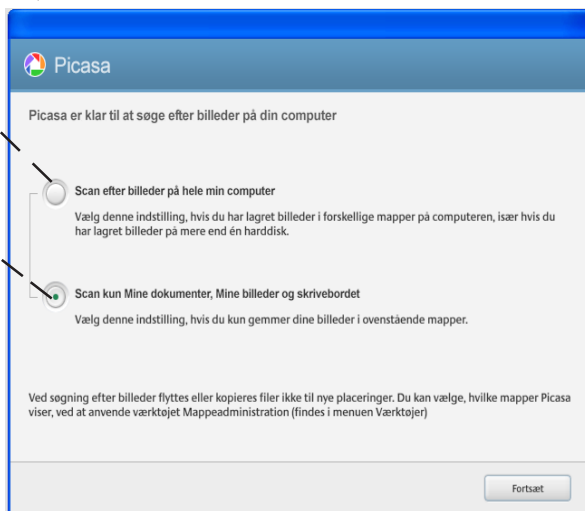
Picasa

Picasa er klar til at søge efter billeder på din computer

Scan efter billeder på hele min computer

Vælg denne indstilling, hvis du har lagret billeder i forskellige mapper på computeren, især hvis du har lagret billeder på mere end én harddisk.

Scan kun Mine dokumenter, Mine billeder og skrivebordet

Vælg denne indstilling, hvis du kun gemmer dine billeder i ovenstående mapper.

Ved søgning efter billeder flyttes eller kopieres filer ikke til nye placeringer. Du kan vælge, hvilke mapper Picasa viser, ved at anvende værktøjet Mappeadministration (findes i menuen Værktøjer)

Fortsæt